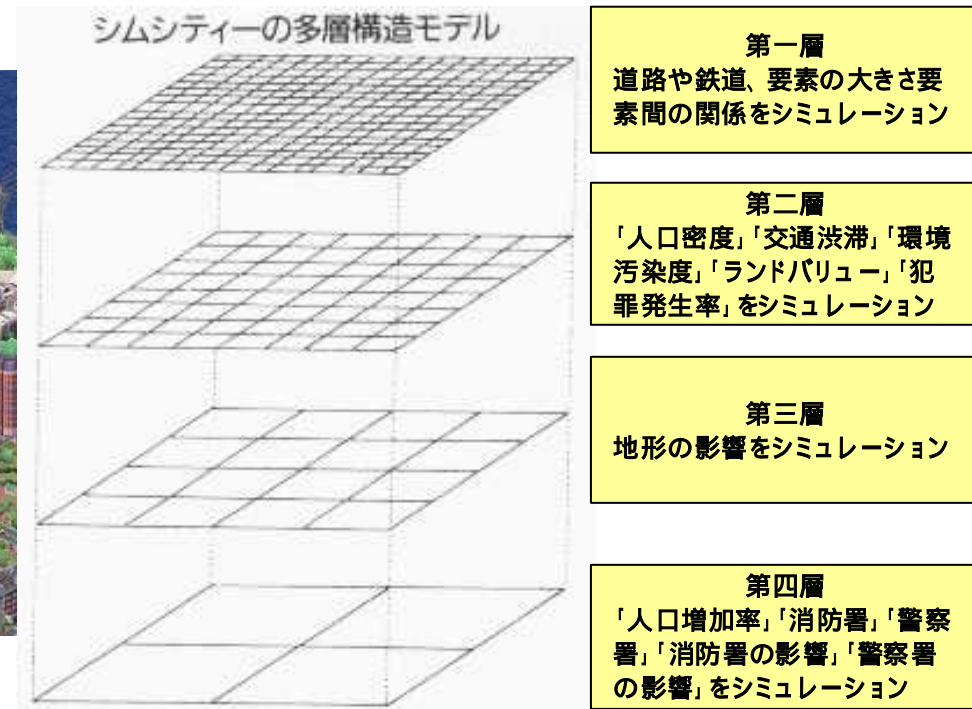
シムシティーの多層構造モデル

第一層
道路や鉄道、要素の大きさ要素間の関係をシミュレーション

第二層
「人口密度」「交通渋滞」「環境汚染度」「ランドバリュー」「犯罪発生率」をシミュレーション

第三層
地形の影響をシミュレーション

第四層
「人口増加率」「消防署」「警察署」「消防署の影響」「警察署の影響」をシミュレーション